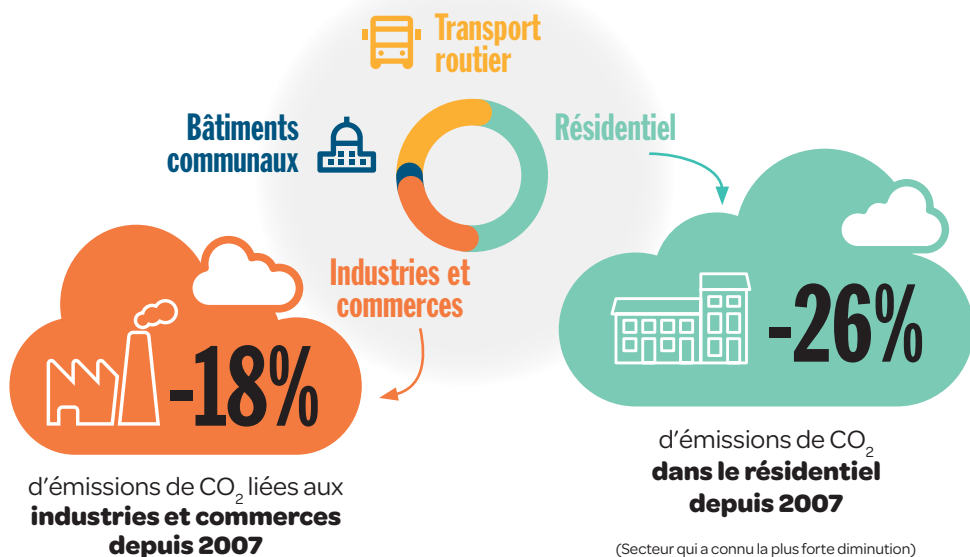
Transport routier

Bâtiments communaux

Résidentiel

Industries et commerces

-18%

d'émissions de $CO_2$ liées aux **industries et commerces depuis 2007**

-26%

d'émissions de $CO_2$ **dans le résidentiel depuis 2007**

(Secteur qui a connu la plus forte diminution)